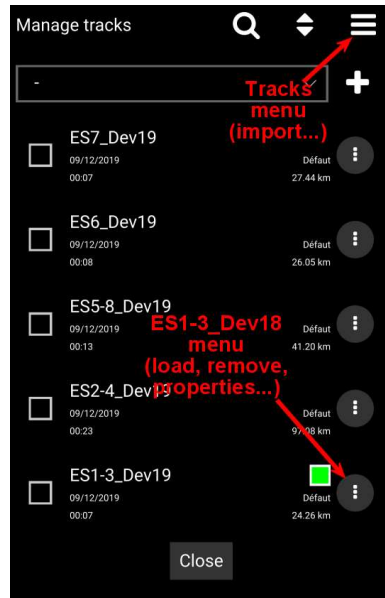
Manage tracks

-

Tracks menu (import...)

ES7_Dev19
09/12/2019
00:07
Défaut
27.44 km

ES6_Dev19
09/12/2019
00:08
Défaut
26.05 km

ES5-8_Dev19
09/12/2019
00:13
Défaut
41.20 km

ES1-3_Dev18 menu (load, remove, properties...)

ES2-4_Dev19
09/12/2019
00:23
Défaut
97.08 km

ES1-3_Dev19
09/12/2019
00:07
Défaut
24.26 km

Close